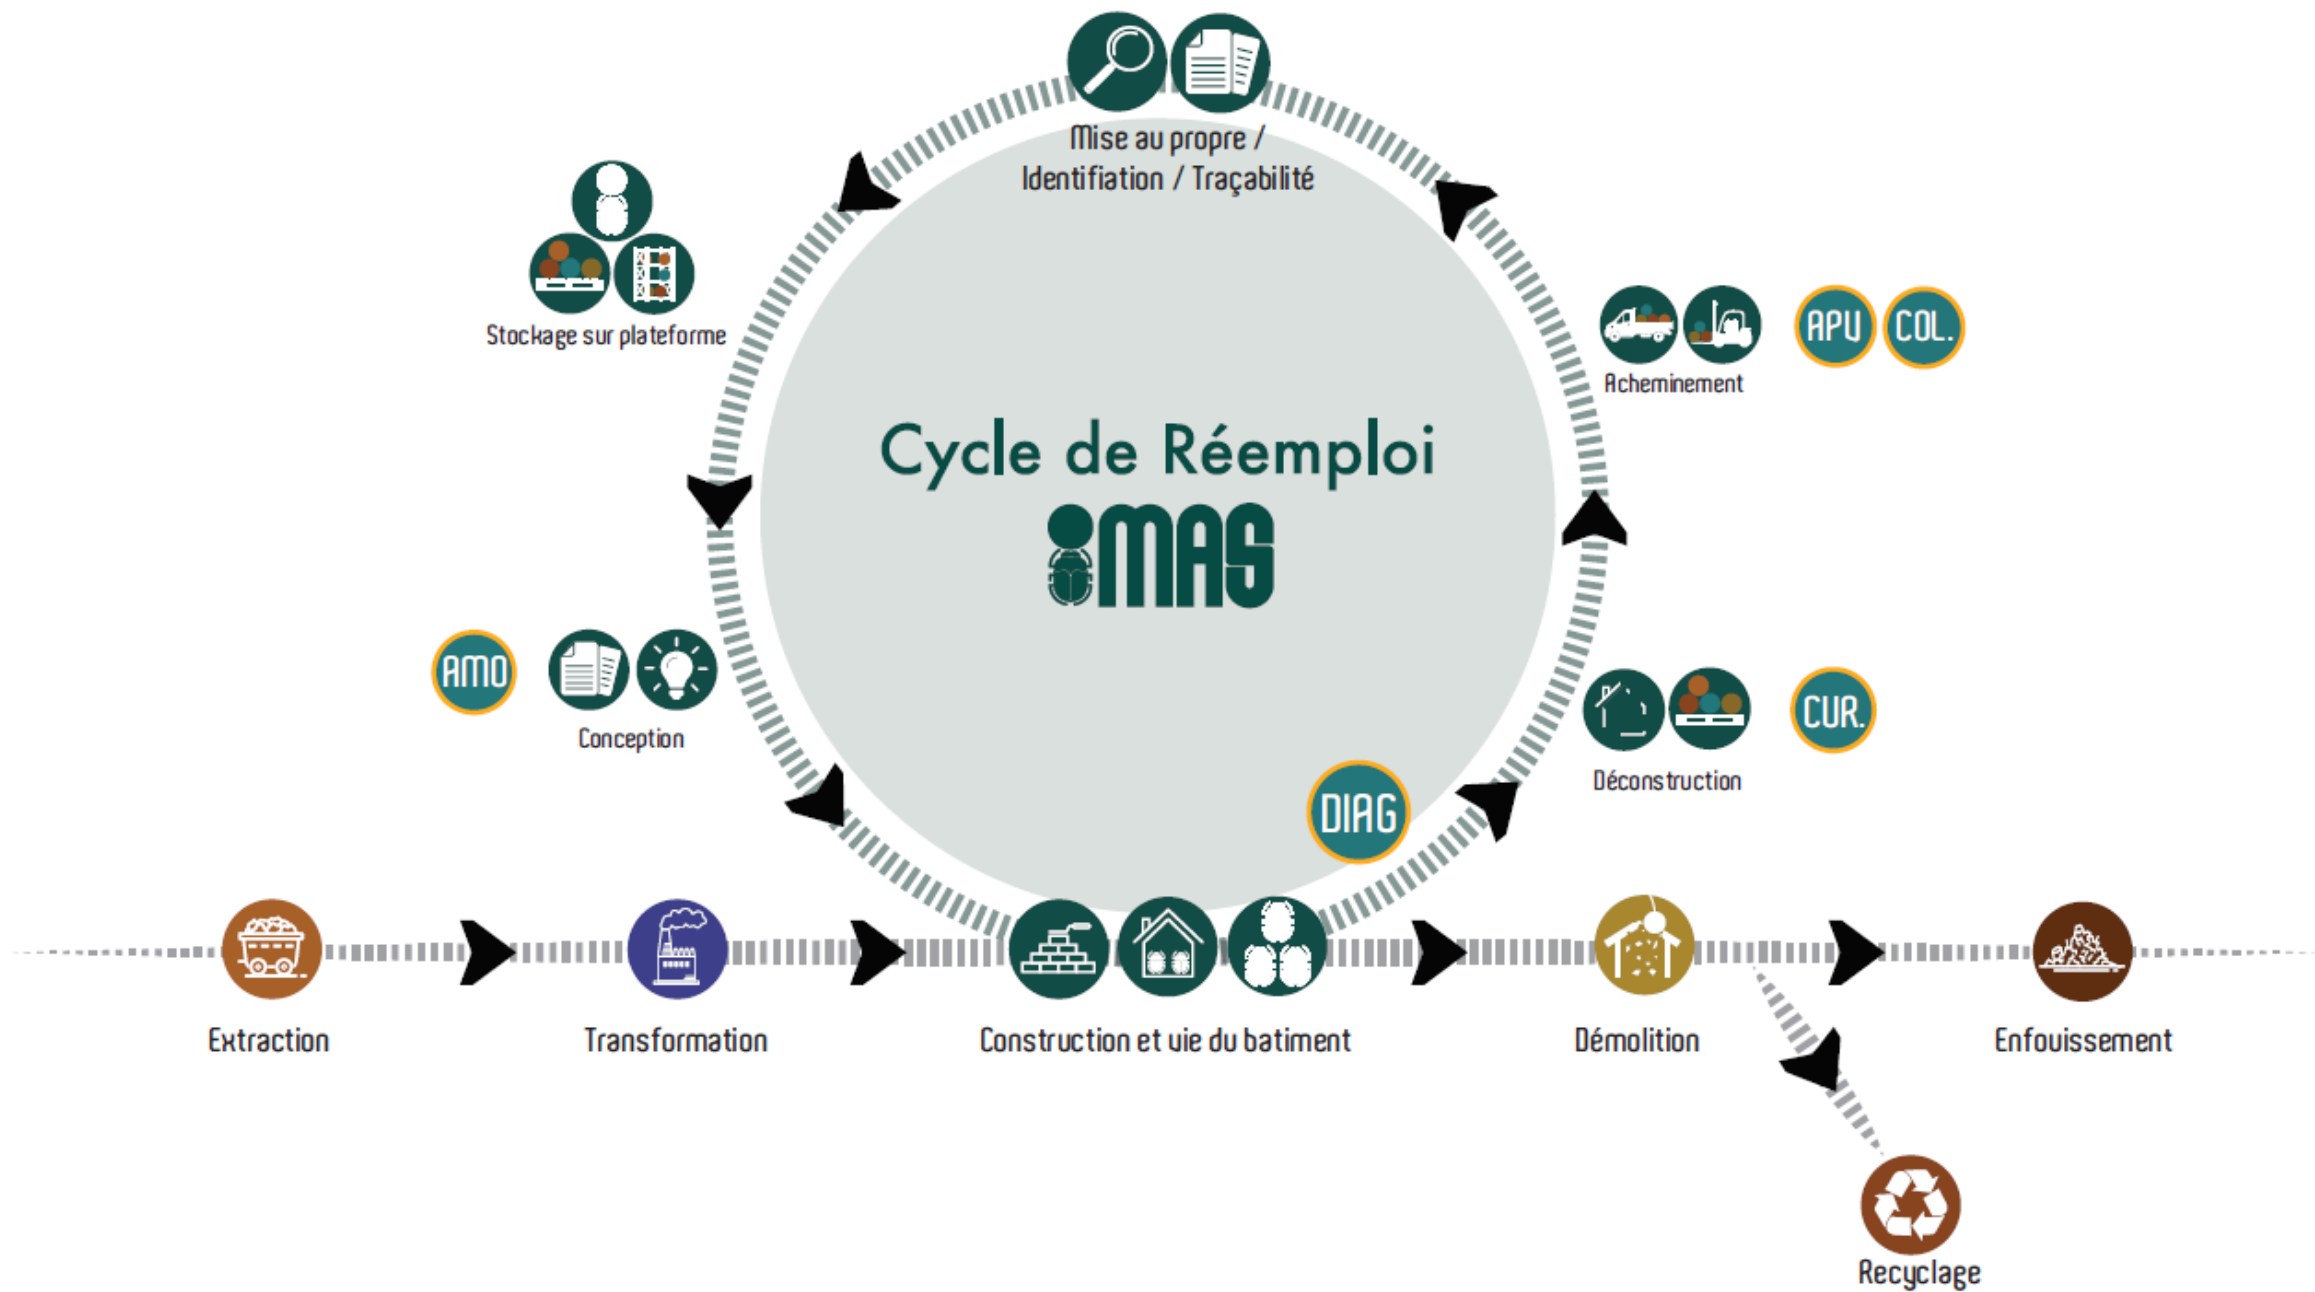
Mise au propre / Identifiation / Traçabilité

Stockage sur plateforme

APU COL.

Acheminement

Cycle de Réemploi
MAS

AMO

Conception

CUR.

Déconstruction

DIAG

Extraction

Transformation

Construction et vie du batiment

Démolition

Enfouissement

Recyclage